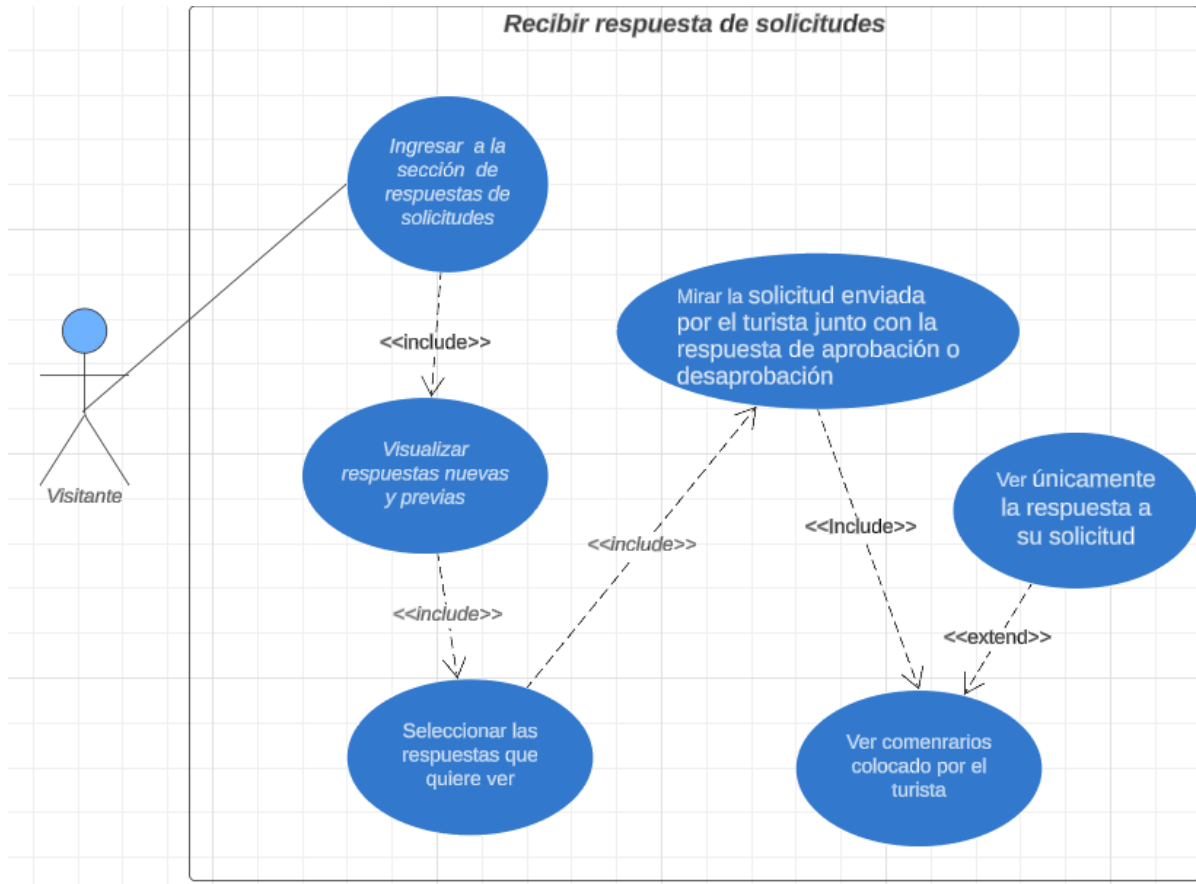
Recibir respuesta de solicitudes

Ingresar a la sección de respuestas de solicitudes

<<include>>

Visualizar respuestas nuevas y previas

<<include>>

Seleccionar las respuestas que quiere ver

<<include>>

Mirar la solicitud enviada por el turista junto con la respuesta de aprobación o desaprobación

<<Include>>

Ver únicamente la respuesta a su solicitud

<<extend>>

Ver comenrarios colocado por el turista

Visitante